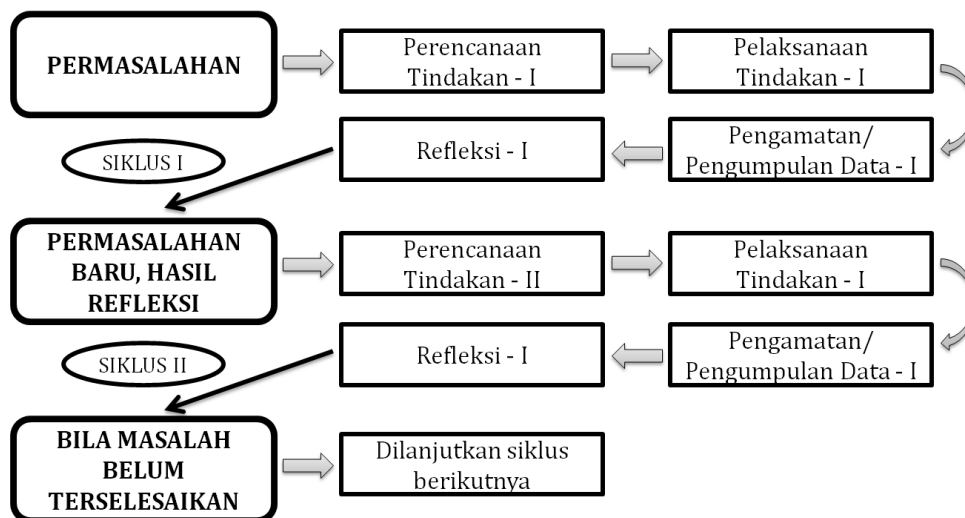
PERMASALAHAN

Perencanaan Tindakan - I

Pelaksanaan Tindakan - I

SIKLUS I

Refleksi - I

Pengamatan/ Pengumpulan Data - I

PERMASALAHAN BARU, HASIL REFLEKSI

Perencanaan Tindakan - II

Pelaksanaan Tindakan - I

SIKLUS II

Refleksi - I

Pengamatan/ Pengumpulan Data - I

BILA MASALAH BELUM TERSELESAIKAN

Dilanjutkan siklus berikutnya